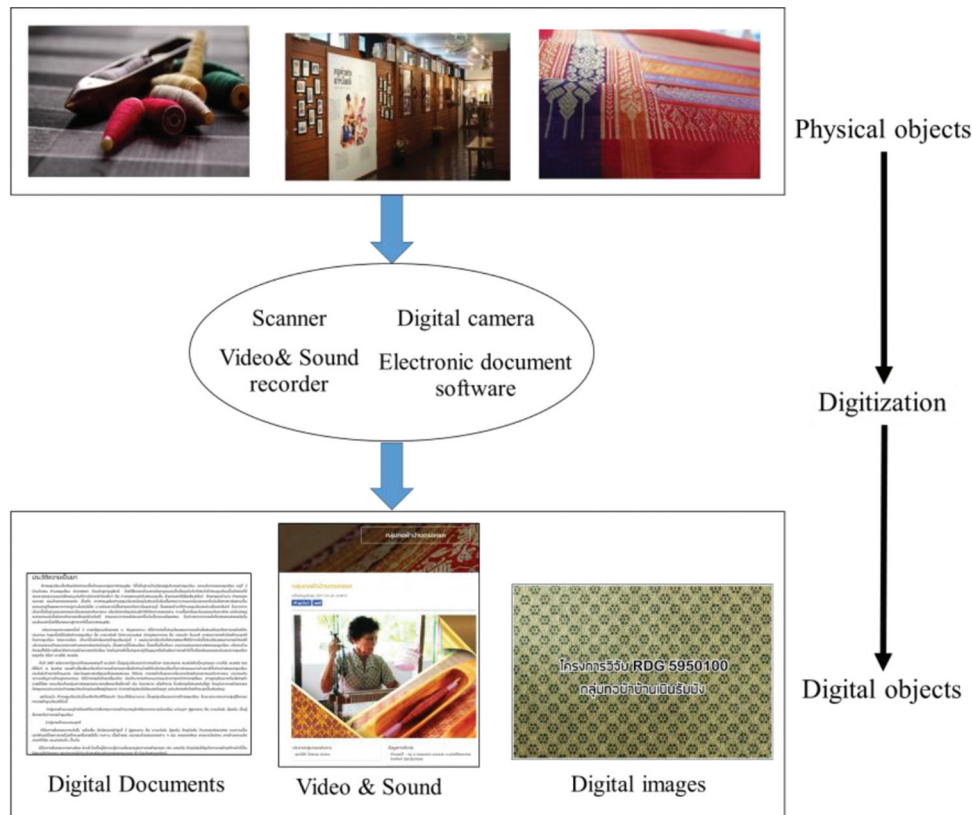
Physical objects

Scanner

Digital camera

Video& Sound recorder

Electronic document software

Digitization

โครงการวิจัย RDG 5950100
กลุ่มทอผ้าบ้านเนินร่มปิ่ง

Digital objects

Digital Documents

Video & Sound

Digital images